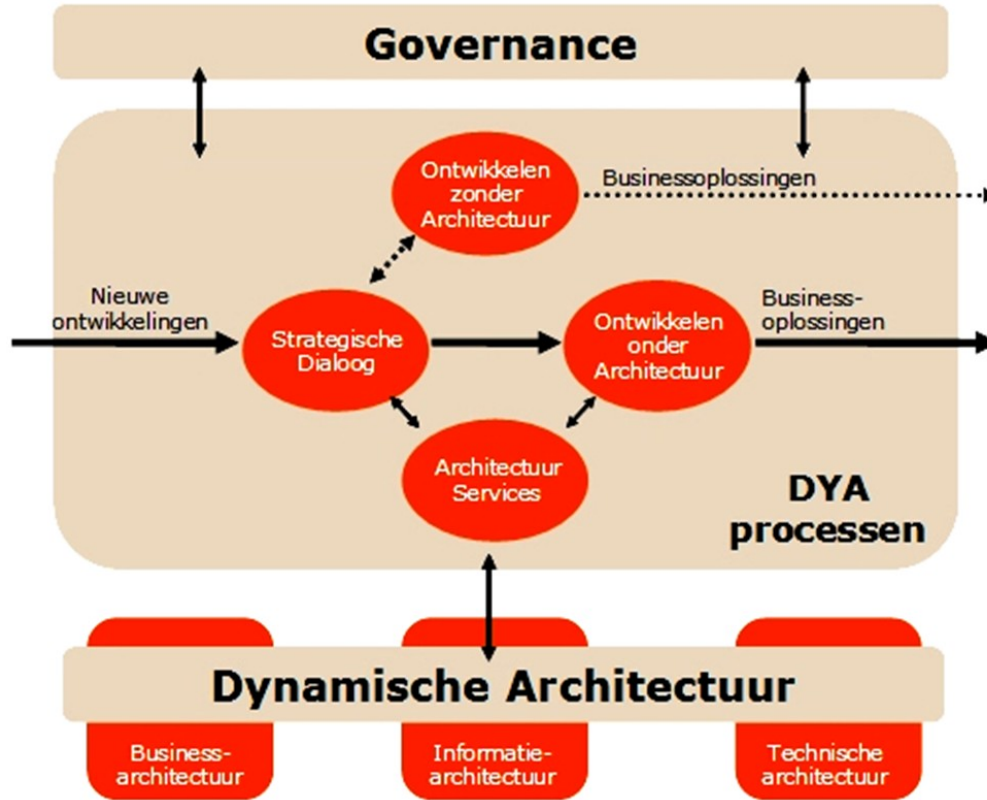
Governance

Ontwikkelen zonder Architectuur

Businessoplossingen

Nieuwe ontwikkelingen

Strategische Dialoog

Ontwikkelen onder Architectuur

Business-oplossingen

Architectuur Services

DYA processen

Dynamische Architectuur

Business-architectuur

Informatie-architectuur

Technische architectuur